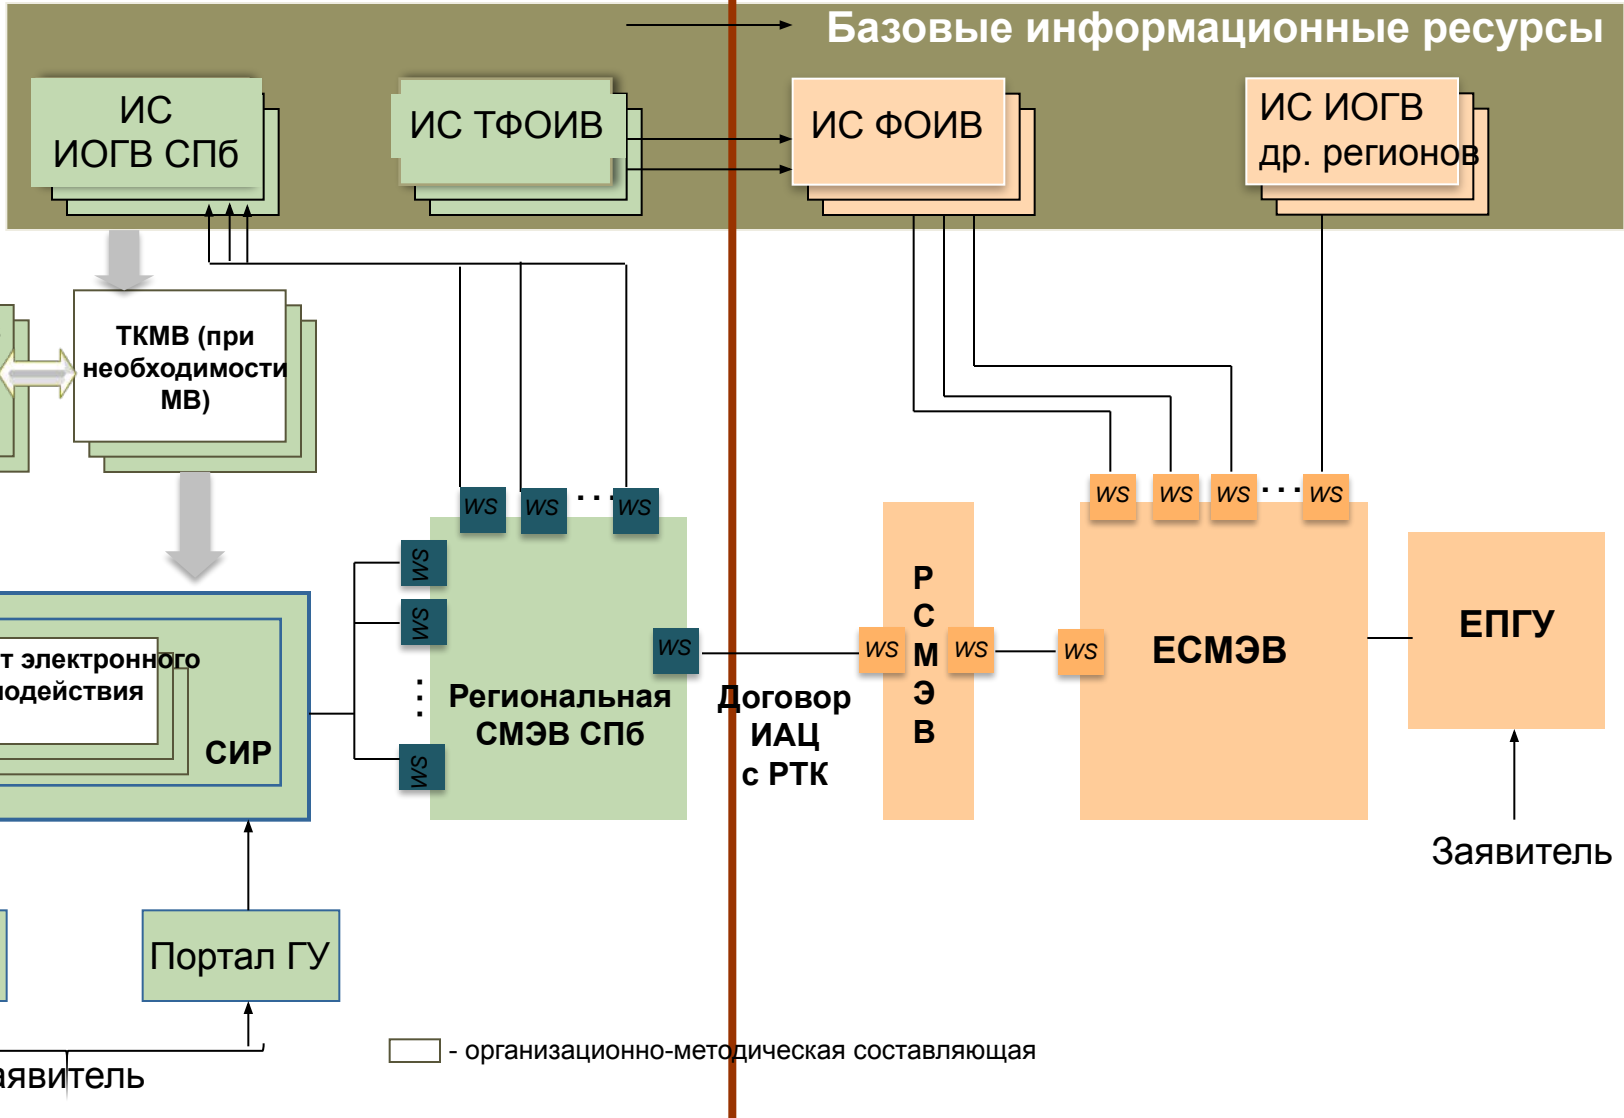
Базовые информационные ресурсы

ИС ИОГВ СПб

ИС ТФОИВ

ИС ФОИВ

ИС ИОГВ др. регионов

ТКМВ (при необходимости МВ)

т электронного одействия

СИР

WS WS · · · WS

WS

WS

WS

WS

Региональная СМЭВ СПб

Договор ИАЦ с РТК

WS

Р С М Э В

WS

WS

WS WS WS · · · WS

ЕСМЭВ

ЕПГУ

Заявитель

Портал ГУ

аявитель

- организационно-методическая составляющая